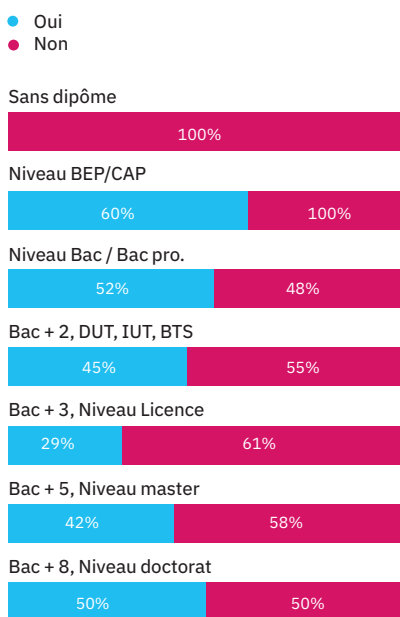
Oui
Non

Sans dipôme
100%

Niveau BEP/CAP
60%
100%

Niveau Bac / Bac pro.
52%
48%

Bac + 2, DUT, IUT, BTS
45%
55%

Bac + 3, Niveau Licence
29%
61%

Bac + 5, Niveau master
42%
58%

Bac + 8, Niveau doctorat
50%
50%